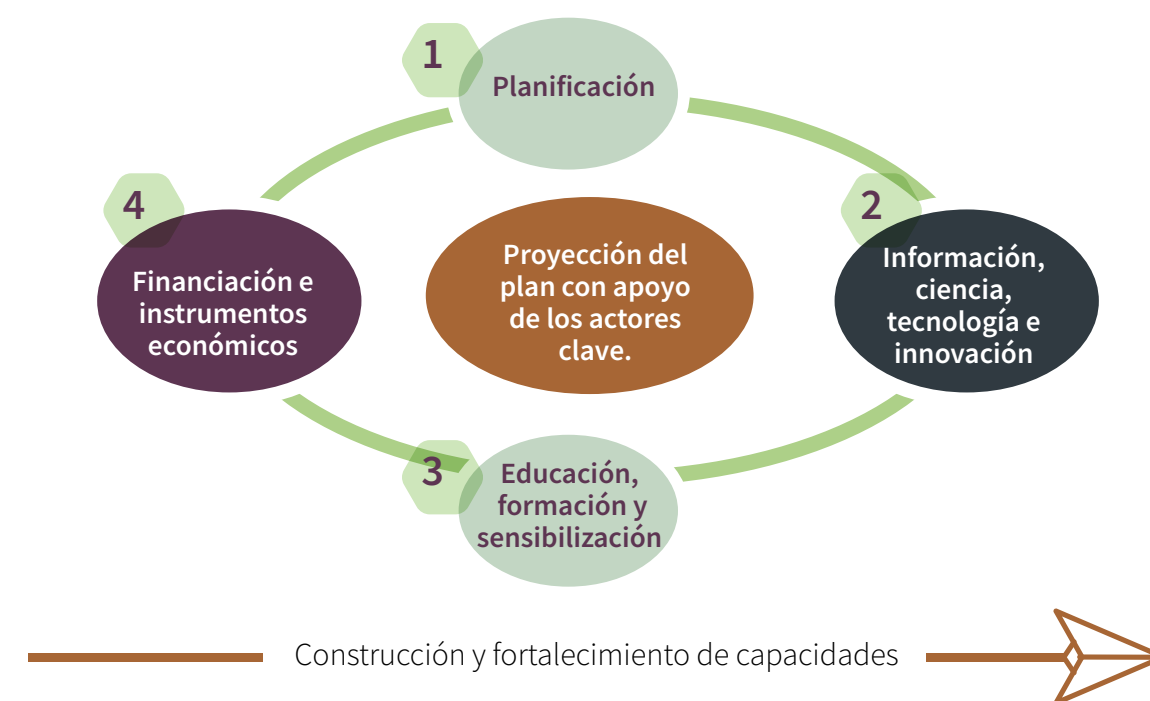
1
Planificación

4
Financiación e instrumentos económicos

Proyección del plan con apoyo de los actores clave.

2
Información, ciencia, tecnología e innovación

3
Educación, formación y sensibilización

Construcción y fortalecimiento de capacidades